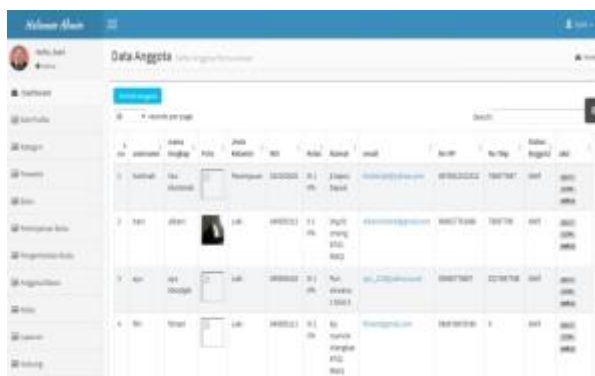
Halaman Admin

Data Anggota

Tambah Anggota

10 records per page

Search:

| No | Username | Nama Lengkap | Foto | Jenis Kelamin | NIS | Kelas | Alamat | email | No HP | No Telp | Status Anggota | Aksi |
|---|---|---|---|---|---|---|---|---|---|---|---|---|
| 1 | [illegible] | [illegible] | | Perempuan | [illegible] | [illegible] | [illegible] | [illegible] | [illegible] | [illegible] | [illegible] | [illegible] |
| 2 | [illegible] | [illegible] | | Laki | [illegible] | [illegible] | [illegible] | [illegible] | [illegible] | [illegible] | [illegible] | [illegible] |
| 3 | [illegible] | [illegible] | | Laki | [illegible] | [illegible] | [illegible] | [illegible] | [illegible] | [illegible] | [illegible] | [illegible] |
| 4 | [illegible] | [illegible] | | Laki | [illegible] | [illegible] | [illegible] | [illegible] | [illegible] | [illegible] | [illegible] | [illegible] |

Dashboard
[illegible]
Kategori
Penerbit
Buku
Peminjaman Buku
Pengembalian Buku
Anggota/Siswa
Kelas
Laporan
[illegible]